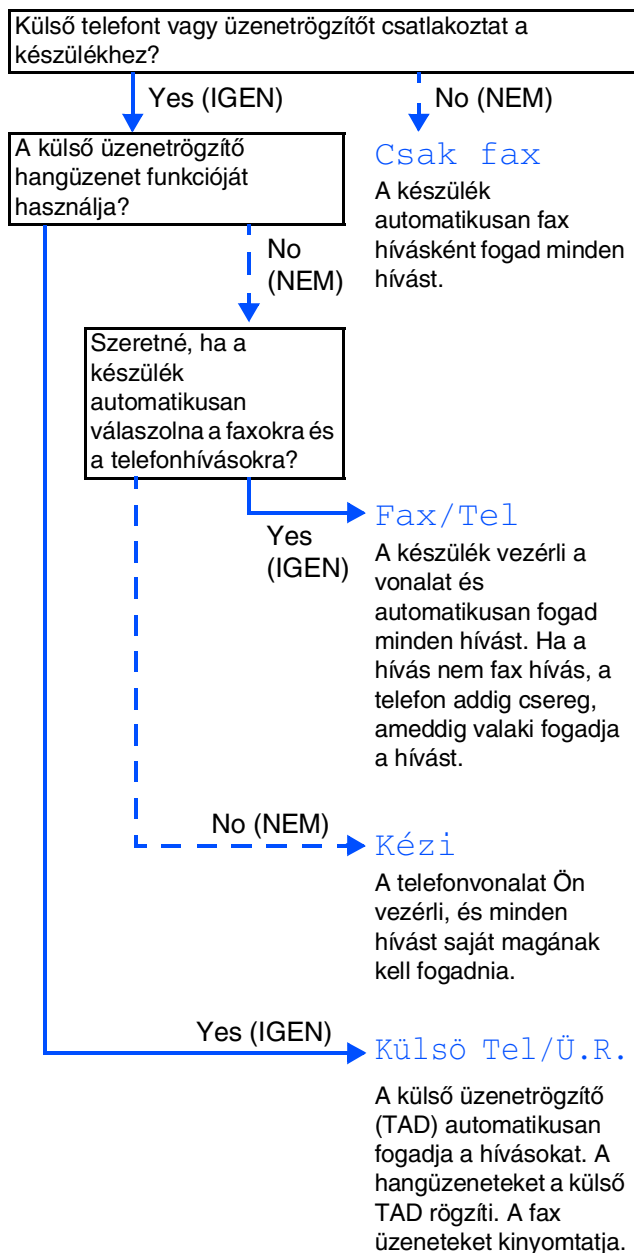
Külső telefont vagy üzenetrögzítőt csatlakoztat a készülékhez?

Yes (IGEN)

No (NEM)

A külső üzenetrögzítő hangüzenet funkcióját használja?

Csak fax

A készülék automatikusan fax hívásként fogad minden hívást.

No (NEM)

Szeretné, ha a készülék automatikusan válaszolna a faxokra és a telefonhívásokra?

Yes (IGEN)

Fax/Tel

A készülék vezérli a vonalat és automatikusan fogad minden hívást. Ha a hívás nem fax hívás, a telefon addig csereg, ameddig valaki fogadja a hívást.

No (NEM)

Kézi

A telefonvonalat Ön vezérli, és minden hívást saját magának kell fogadnia.

Yes (IGEN)

Külsö Tel/Ü.R.

A külső üzenetrögzítő (TAD) automatikusan fogadja a hívásokat. A hangüzeneteket a külső TAD rögzíti. A fax üzeneteket kinyomtatja.